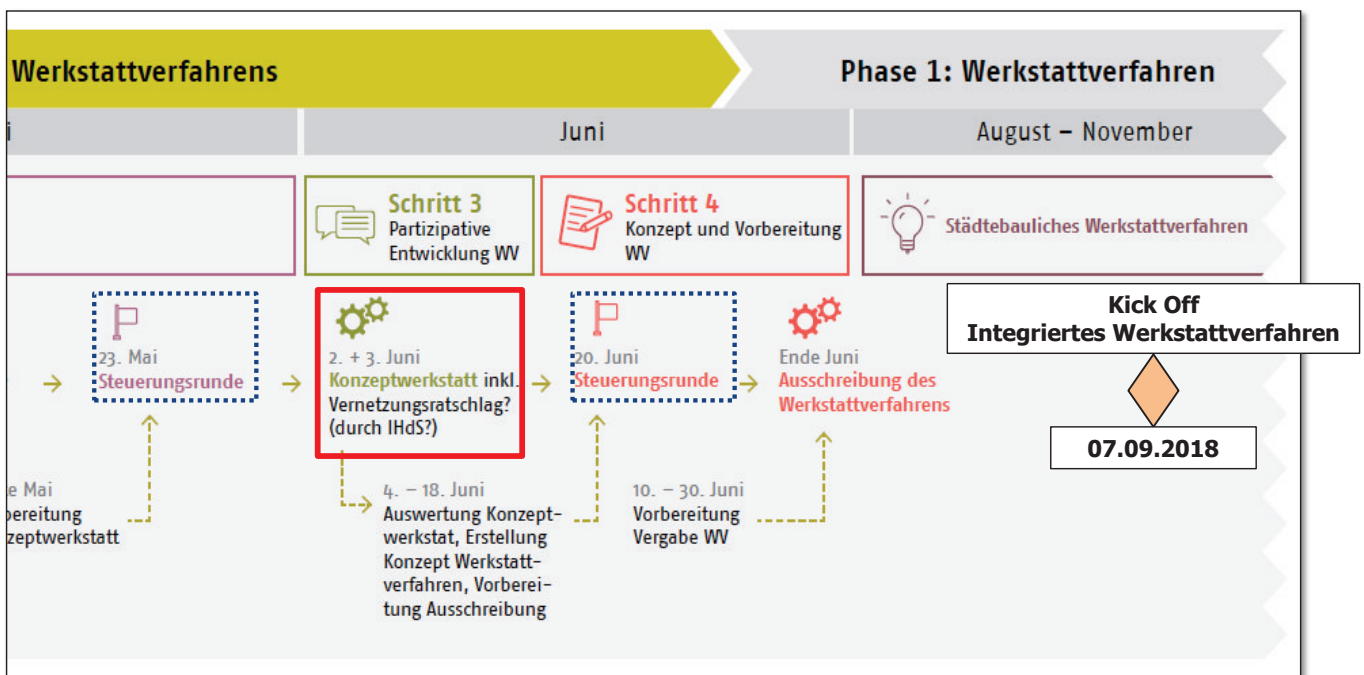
Werkstattverfahrens

Phase 1: Werkstattverfahren

i

Juni

August – November

Schritt 3
Partizipative Entwicklung WV

Schritt 4
Konzept und Vorbereitung WV

Städtebauliches Werkstattverfahren

Kick Off
Integriertes Werkstattverfahren

23. Mai
Steuerungsrunde

2. + 3. Juni
Konzeptwerkstatt inkl. Vernetzungsratschlag? (durch IHdS?)

20. Juni
Steuerungsrunde

Ende Juni
Ausschreibung des Werkstattverfahrens

07.09.2018

e Mai
bereitung
zeptwerkstatt

4. – 18. Juni
Auswertung Konzeptwerkstat, Erstellung Konzept Werkstattverfahren, Vorbereitung Ausschreibung

10. – 30. Juni
Vorbereitung Vergabe WV